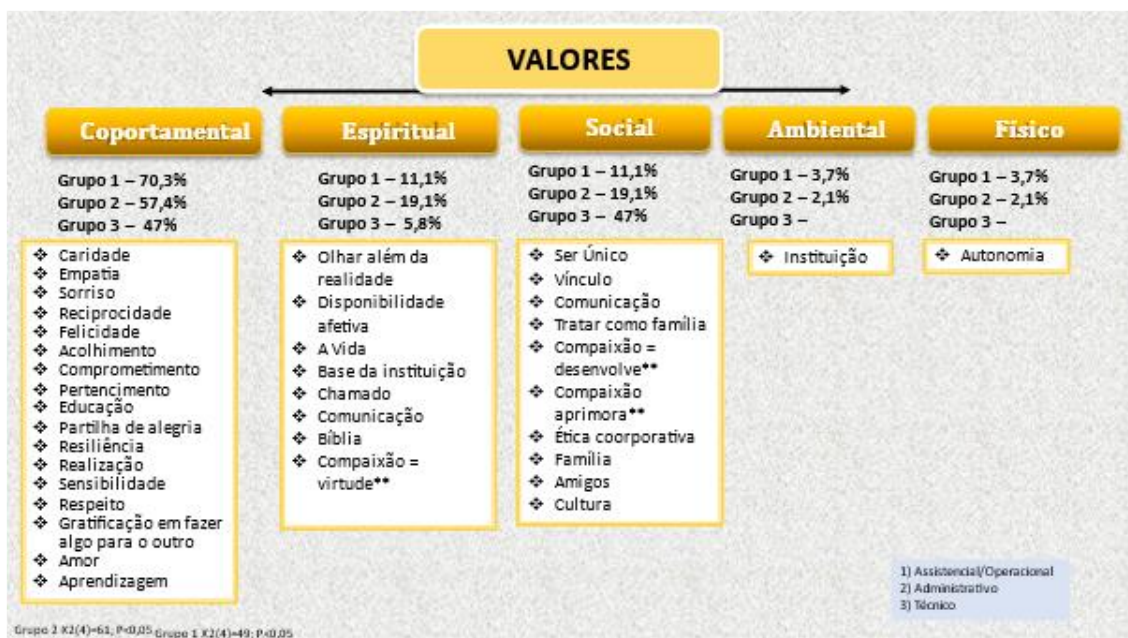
VALORES

Coportamental

Grupo 1 – 70,3%
Grupo 2 – 57,4%
Grupo 3 – 47%

❖ Caridade
❖ Empatia
❖ Sorriso
❖ Reciprocidade
❖ Felicidade
❖ Acolhimento
❖ Comprometimento
❖ Pertencimento
❖ Educação
❖ Partilha de alegria
❖ Resiliência
❖ Realização
❖ Sensibilidade
❖ Respeito
❖ Gratificação em fazer algo para o outro
❖ Amor
❖ Aprendizagem

Espiritual

Grupo 1 – 11,1%
Grupo 2 – 19,1%
Grupo 3 – 5,8%

❖ Olhar além da realidade
❖ Disponibilidade afetiva
❖ A Vida
❖ Base da instituição
❖ Chamado
❖ Comunicação
❖ Bíblia
❖ Compaixão = virtude**

Social

Grupo 1 – 11,1%
Grupo 2 – 19,1%
Grupo 3 – 47%

❖ Ser Único
❖ Vínculo
❖ Comunicação
❖ Tratar como família
❖ Compaixão = desenvolve**
❖ Compaixão aprimora**
❖ Ética coorporativa
❖ Família
❖ Amigos
❖ Cultura

Ambiental

Grupo 1 – 3,7%
Grupo 2 – 2,1%
Grupo 3 –

❖ Instituição

Físico

Grupo 1 – 3,7%
Grupo 2 – 2,1%
Grupo 3 –

❖ Autonomia

1) Assistencial/Operacional
2) Administrativo
3) Técnico

Grupo 2 X2(4)=61; P<0,05 Grupo 1 X2(4)=49; P<0,05